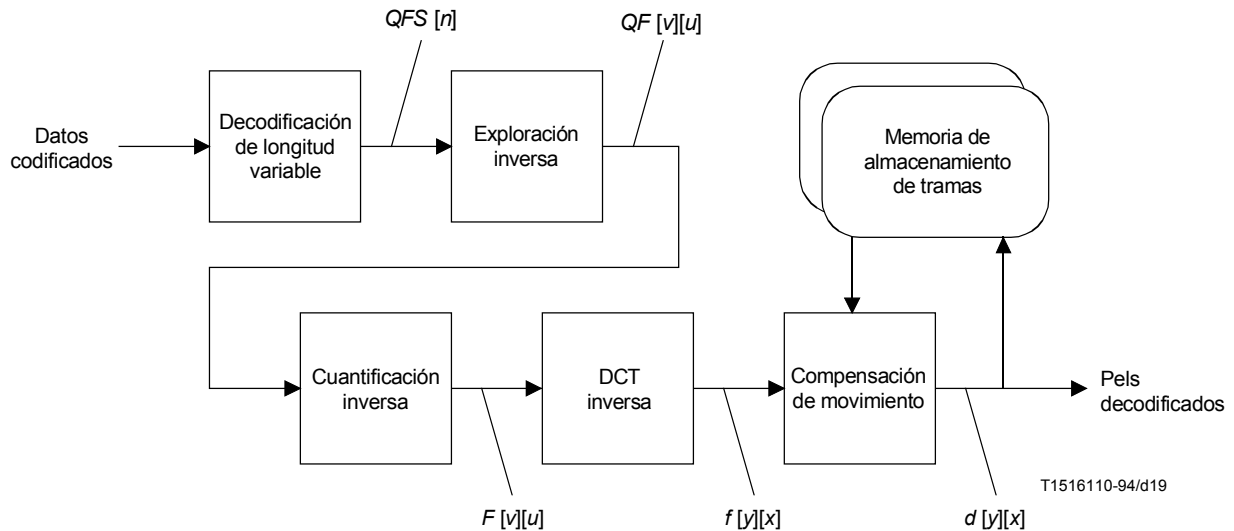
Datos codificados

Decodificación de longitud variable

$QFS[n]$

Exploración inversa

$QF[v][u]$

Memoria de almacenamiento de tramas

Cuantificación inversa

DCT inversa

Compensación de movimiento

Pels decodificados

$F[v][u]$

$f[y][x]$

$d[y][x]$

T1516110-94/d19